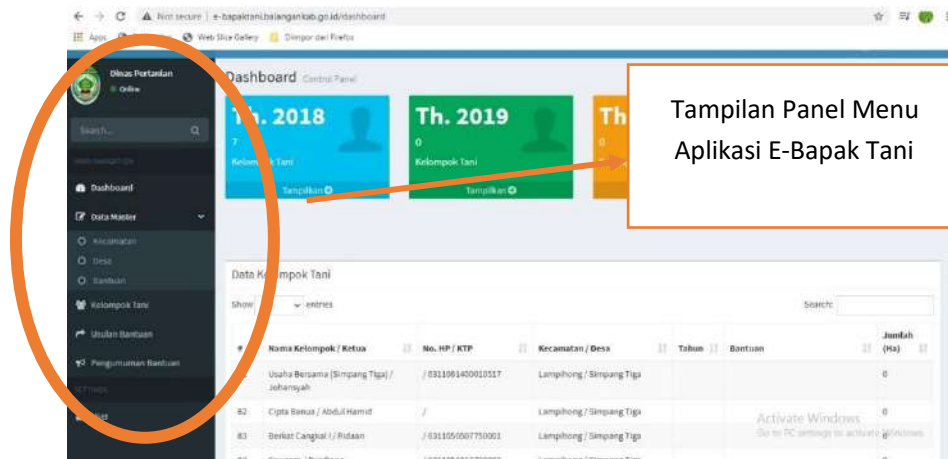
Not secure | e-bapaktani.balangankab.go.id/dashboard

Apps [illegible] Web Slice Gallery Diimpor dari Firefox

Dinas Pertanian
Online

Search...

MAIN NAVIGATION

Dashboard

Data Master

Kecamatan

Desa

Bantuan

Kelompok Tani

Usulan Bantuan

Pengumuman Bantuan

SETTINGS

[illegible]

Dashboard Control Panel

Th. 2018
7
Kelompok Tani
Tampilkan

Th. 2019
0
Kelompok Tani
Tampilkan

Th
0

Tampilan Panel Menu Aplikasi E-Bapak Tani

Data Kelompok Tani

Show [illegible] entries

Search:

| # | Nama Kelompok / Ketua | No. HP / KTP | Kecamatan / Desa | Tahun | Bantuan | Jumlah (Ha) |
|---|---|---|---|---|---|---|
| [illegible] | Usaha Bersama (Simpang Tiga) / Jehansyah | / 6311061400010517 | Lampihong / Simpang Tiga | | | 0 |
| 82 | Cipta Banua / Abdul Hamid | / | Lampihong / Simpang Tiga | | | 0 |
| 83 | Berkat Cangkal I / Ridaan | / 6311050507750001 | Lampihong / Simpang Tiga | | | 0 |

Activate Windows
Go to PC settings to activate Windows.